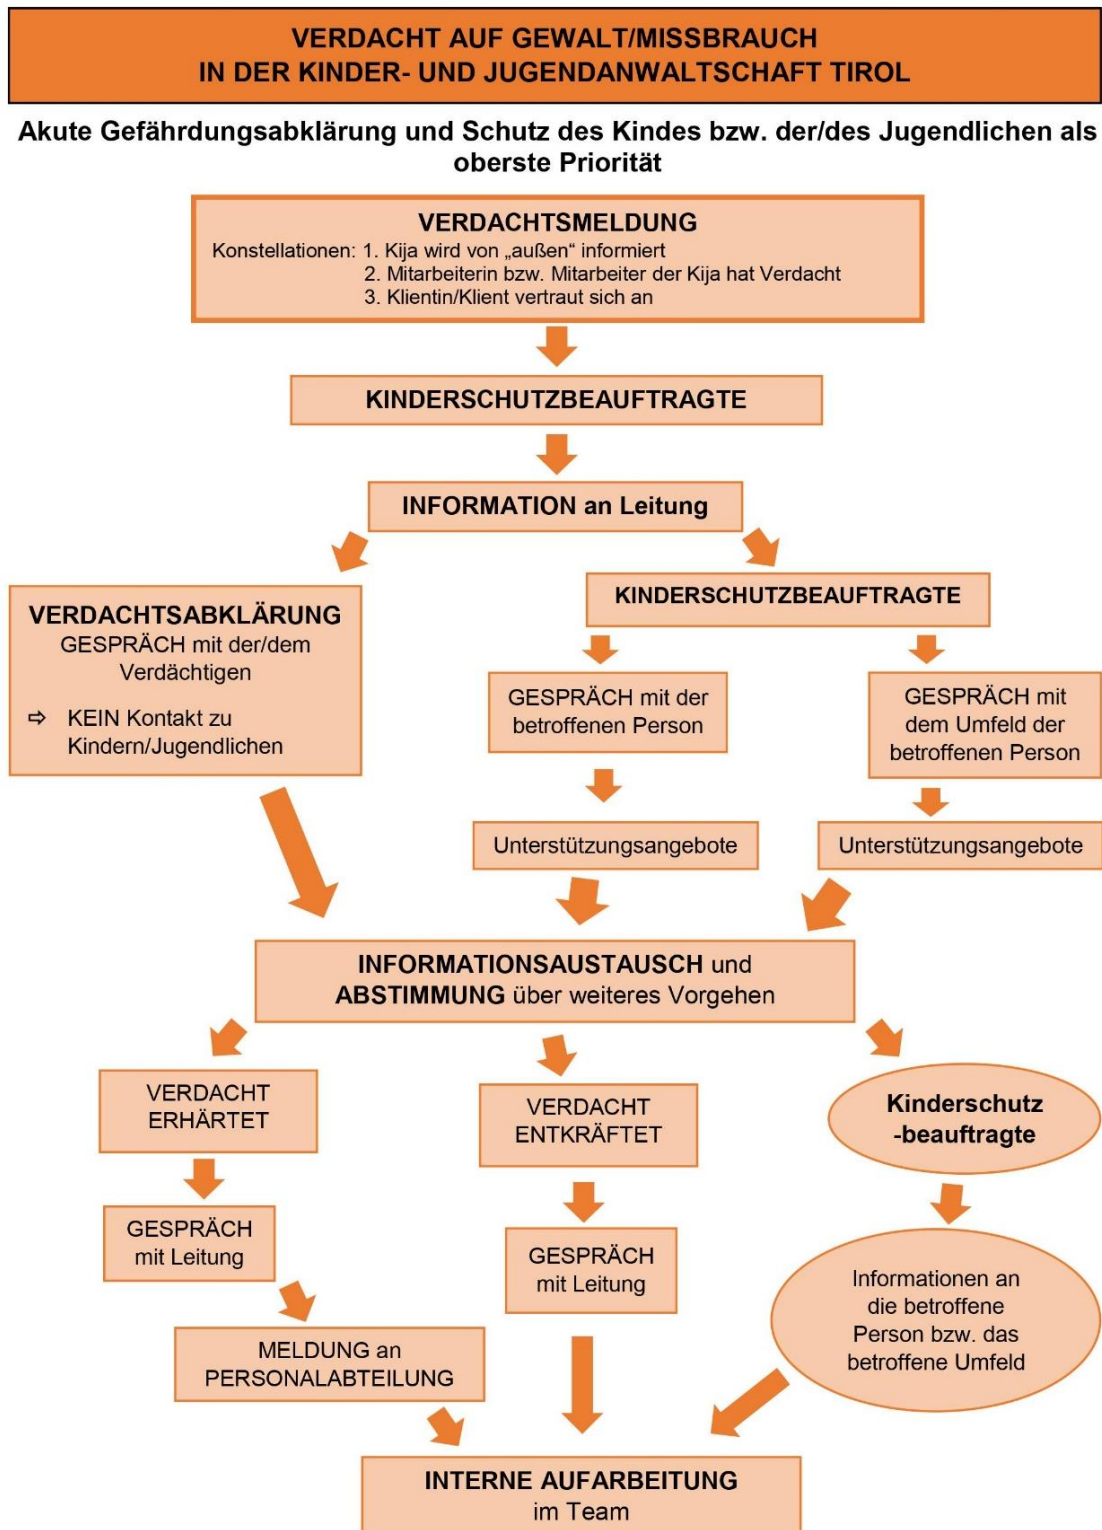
VERDACHT AUF GEWALT/MISSBRAUCH
IN DER KINDER- UND JUGENDANWALTSCHAFT TIROL

Akute Gefährdungsabklärung und Schutz des Kindes bzw. der/des Jugendlichen als oberste Priorität

VERDACHTSMELDUNG
Konstellationen: 1. Kija wird von „außen" informiert
2. Mitarbeiterin bzw. Mitarbeiter der Kija hat Verdacht
3. Klientin/Klient vertraut sich an

KINDERSCHUTZBEAUFTRAGTE

INFORMATION an Leitung

VERDACHTSABKLÄRUNG
GESPRÄCH mit der/dem Verdächtigen
⇨ KEIN Kontakt zu Kindern/Jugendlichen

KINDERSCHUTZBEAUFTRAGTE

GESPRÄCH mit der betroffenen Person

GESPRÄCH mit dem Umfeld der betroffenen Person

Unterstützungsangebote

Unterstützungsangebote

INFORMATIONSAUSTAUSCH und ABSTIMMUNG über weiteres Vorgehen

VERDACHT ERHÄRTET

VERDACHT ENTKRÄFTET

Kinderschutz -beauftragte

GESPRÄCH mit Leitung

GESPRÄCH mit Leitung

Informationen an die betroffene Person bzw. das betroffene Umfeld

MELDUNG an PERSONALABTEILUNG

INTERNE AUFARBEITUNG im Team